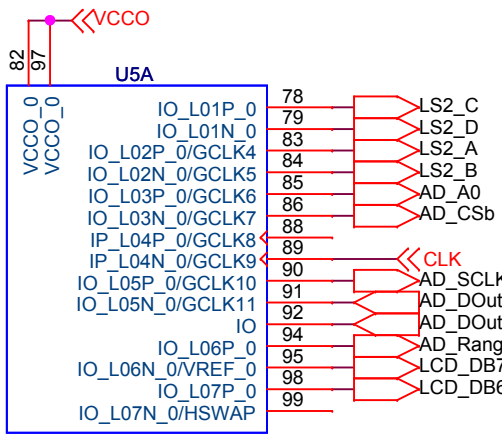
VCCO

82
97

U5A

VCCO_0
VCCO_0

IO_L01P_0 78 LS2_C
IO_L01N_0 79 LS2_D
IO_L02P_0/GCLK4 83 LS2_A
IO_L02N_0/GCLK5 84 LS2_B
IO_L03P_0/GCLK6 85 AD_A0
IO_L03N_0/GCLK7 86 AD_CSb
IP_L04P_0/GCLK8 88
IP_L04N_0/GCLK9 89 CLK
IO_L05P_0/GCLK10 90 AD_SCLK
IO_L05N_0/GCLK11 91 AD_DOut
IO 92 AD_DOut
IO_L06P_0 94 AD_Rang
IO_L06N_0/VREF_0 95 LCD_DB7
IO_L07P_0 98 LCD_DB6
IO_L07N_0/HSWAP 99